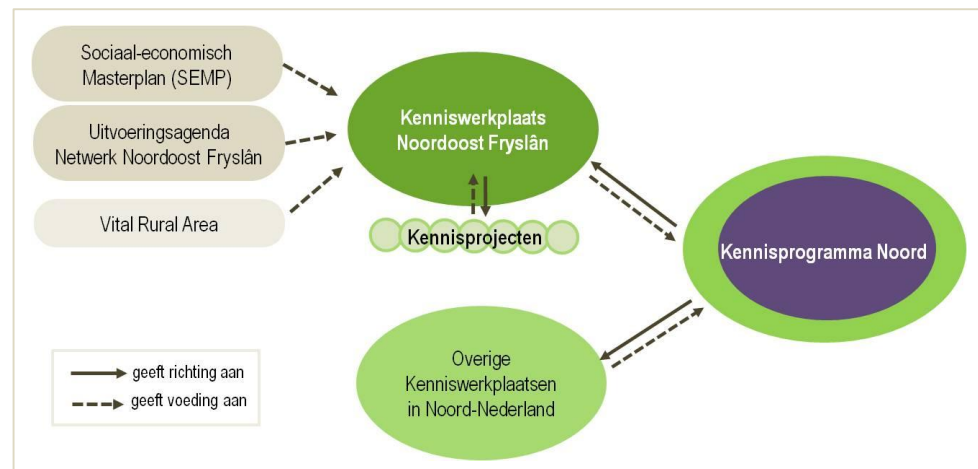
Sociaal-economisch Masterplan (SEMP)

Uitvoeringsagenda Netwerk Noordoost Fryslân

Vital Rural Area

Kenniswerkplaats Noordoost Fryslân

Kennisprojecten

Kennisprogramma Noord

Overige Kenniswerkplaatsen in Noord-Nederland

geeft richting aan

geeft voeding aan